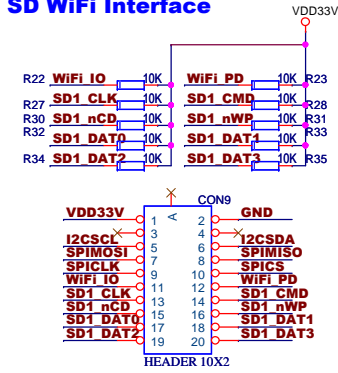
SD WiFi Interface

VDD33V

R22 WiFi_IO 10K
R27 SD1_CLK 10K
R30 SD1_nCD 10K
R32 SD1_DAT0 10K
R34 SD1_DAT2 10K

WiFi_PD 10K R23
SD1_CMD 10K R28
SD1_nWP 10K R31
SD1_DAT1 10K R33
SD1_DAT3 10K R35

CON9
A

| | Pin | Pin | |
|---|---|---|---|
| VDD33V | 1 | 2 | GND |
| | 3 | 4 | |
| I2CSCL | 5 | 6 | I2CSDA |
| SPIMOSI | 7 | 8 | SPIMISO |
| SPICLK | 9 | 10 | SPICS |
| WiFi_IO | 11 | 12 | WiFi_PD |
| SD1_CLK | 13 | 14 | SD1_CMD |
| SD1_nCD | 15 | 16 | SD1_nWP |
| SD1_DAT0 | 17 | 18 | SD1_DAT1 |
| SD1_DAT2 | 19 | 20 | SD1_DAT3 |

HEADER 10X2